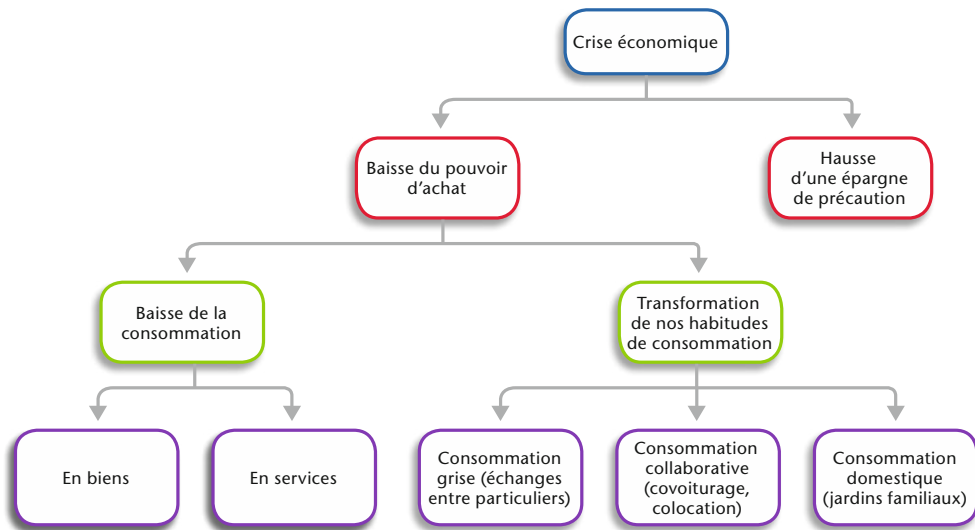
Crise économique

Baisse du pouvoir d'achat

Hausse d'une épargne de précaution

Baisse de la consommation

Transformation de nos habitudes de consommation

En biens

En services

Consommation grise (échanges entre particuliers)

Consommation collaborative (covoiturage, colocation)

Consommation domestique (jardins familiaux)